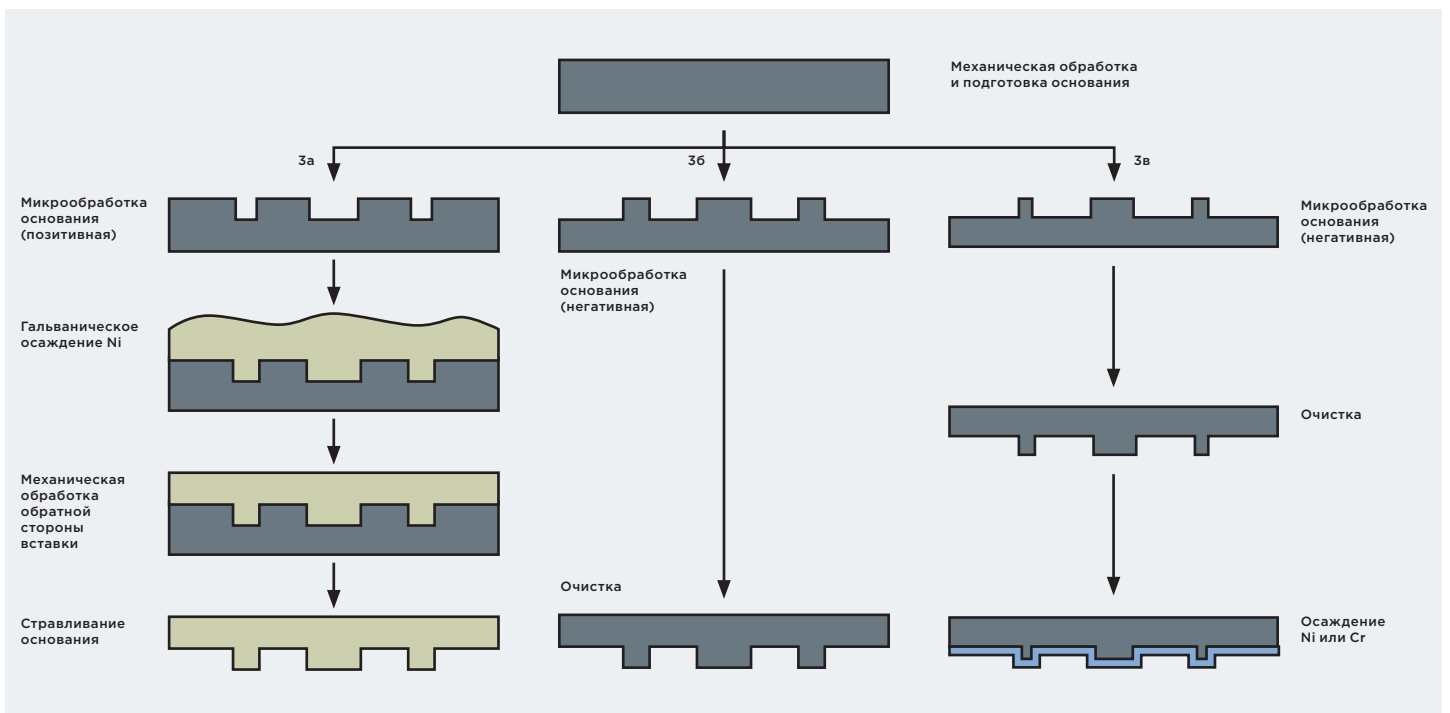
Механическая обработка и подготовка основания

3а

3б

3в

Микрообработка основания (позитивная)

Микрообработка основания (негативная)

Микрообработка основания (негативная)

Гальваническое осаждение Ni

Очистка

Механическая обработка обратной стороны вставки

Очистка

Стравливание основания

Осаждение Ni или Cr